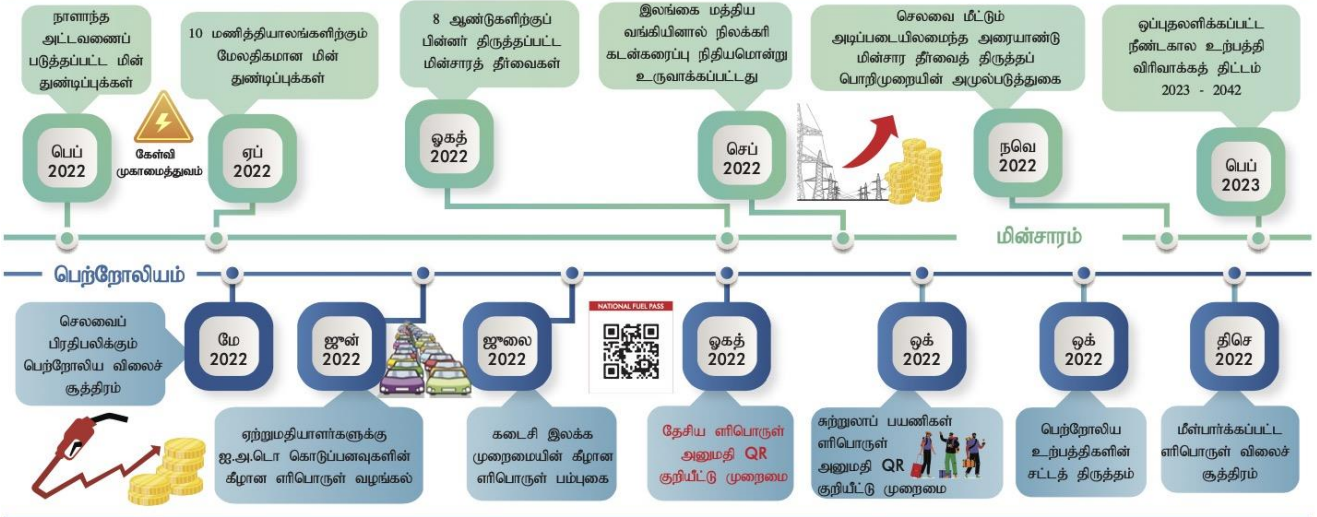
நாளாந்த அட்டவணைப் படுத்தப்பட்ட மின் துண்டிப்புக்கள்

பெப் 2022

கேள்வி முகாமைத்துவம்

10 மணித்தியாலங்களிற்கும் மேலதிகமான மின் துண்டிப்புக்கள்

ஏப் 2022

8 ஆண்டுகளிற்குப் பின்னர் திருத்தப்பட்ட மின்சாரத் தீர்வைகள்

ஓகத் 2022

இலங்கை மத்திய வங்கியினால் நிலக்கரி கடன்கரைப்பு நிதியமொன்று உருவாக்கப்பட்டது

செப் 2022

செலவை மீட்டும் அடிப்படையிலமைந்த அரையாண்டு மின்சார தீர்வைத் திருத்தப் பொறிமுறையின் அமுல்படுத்துகை

நவெ 2022

ஒப்புதலளிக்கப்பட்ட நீண்டகால உற்பத்தி விரிவாக்கத் திட்டம் 2023 - 2042

பெப் 2023

மின்சாரம்

பெற்றோலியம்

செலவைப் பிரதிபலிக்கும் பெற்றோலிய விலைச் சூத்திரம்

மே 2022

ஜூன் 2022

ஏற்றுமதியாளர்களுக்கு ஜ.அ.டொ கொடுப்பனவுகளின் கீழான எரிபொருள் வழங்கல்

ஜூலை 2022

கடைசி இலக்க முறைமையின் கீழான எரிபொருள் பம்புகை

NATIONAL FUEL PASS

ஓகத் 2022

தேசிய எரிபொருள் அனுமதி QR குறியீட்டு முறைமை

ஒக் 2022

சுற்றுலாப் பயணிகள் எரிபொருள் அனுமதி QR குறியீட்டு முறைமை

ஒக் 2022

பெற்றோலிய உற்பத்திகளின் சட்டத் திருத்தம்

திசெ 2022

மீள்பார்க்கப்பட்ட எரிபொருள் விலைச் சூத்திரம்